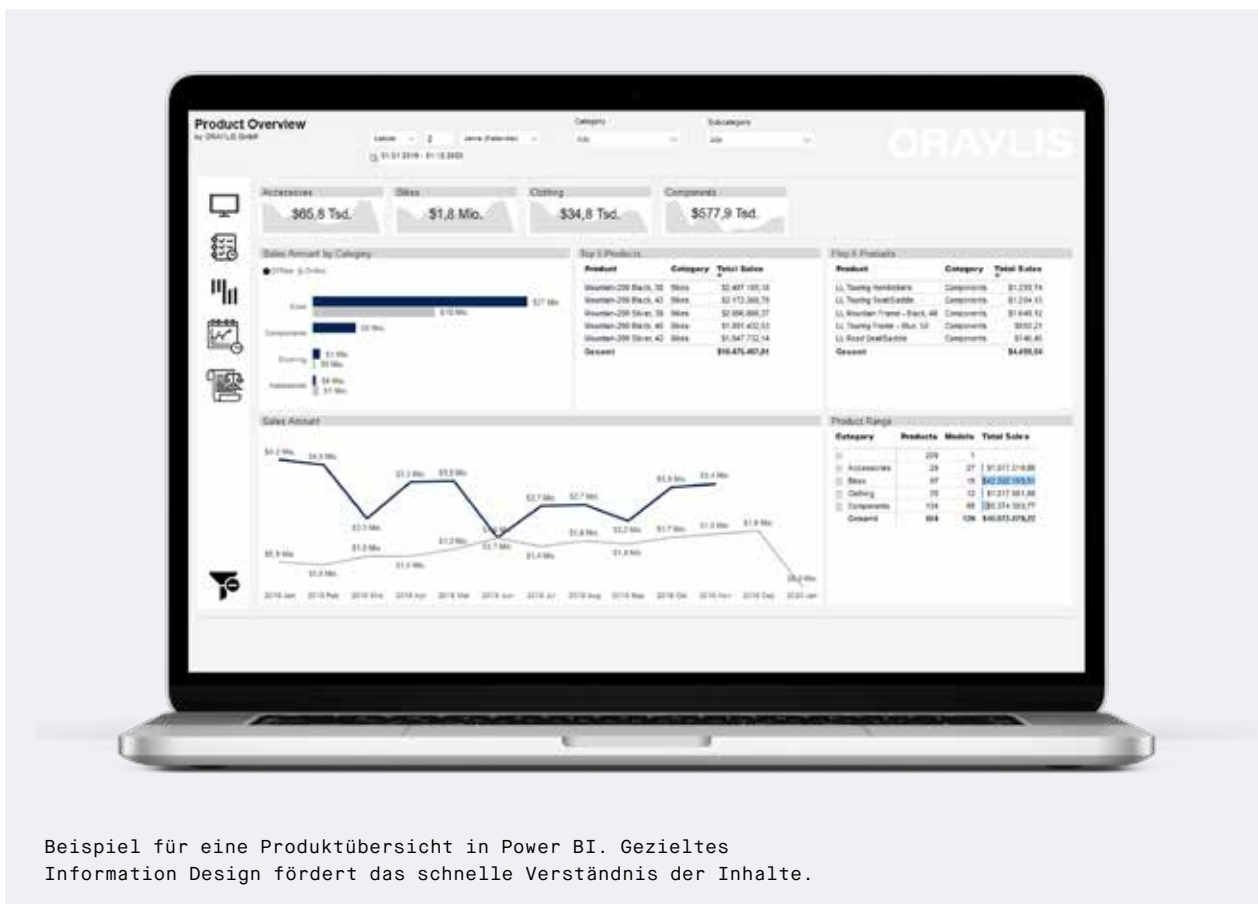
Product Overview
by ORAYLIS GmbH

Letzte 2 Jahre (Kalender)
01.01.2018 - 31.12.2020

Category
Alle

Subcategory
Alle

ORAYLIS

Accessories
$65,8 Tsd.

Bikes
$1,8 Mio.

Clothing
$34,8 Tsd.

Components
$577,9 Tsd.

Sales Amount by Category
Offline Online

Bikes
$27 Mio.
$10 Mio.
Components
$3 Mio.
Clothing
$1 Mio.
$0 Mio.
Accessories
$0 Mio.
$1 Mio.

Top 5 Products

| Product | Category | Total Sales |
|---|---|---|
| Mountain-200 Black, 38 | Bikes | $2.487.195,18 |
| Mountain-200 Black, 42 | Bikes | $2.172.368,78 |
| Mountain-200 Silver, 38 | Bikes | $2.056.866,37 |
| Mountain-200 Black, 46 | Bikes | $1.891.402,53 |
| Mountain-200 Silver, 42 | Bikes | $1.847.732,14 |
| Gesamt | | $10.475.467,81 |

Flop 5 Products

| Product | Category | Total Sales |
|---|---|---|
| LL Touring Handlebars | Components | $1.239,74 |
| LL Touring Seat/Saddle | Components | $1.204,13 |
| LL Mountain Frame - Black, 48 | Components | $1.048,12 |
| LL Touring Frame - Blue, 50 | Components | $932,21 |
| LL Road Seat/Saddle | Components | $746,45 |
| Gesamt | | $4.458,04 |

Sales Amount

$4,2 Mio. $4,0 Mio. $2,1 Mio. $3,5 Mio. $3,5 Mio. $2,7 Mio. $2,7 Mio. $3,5 Mio. $3,4 Mio. $1,9 Mio. $1,7 Mio. $1,5 Mio. $1,2 Mio. $1,6 Mio. $1,4 Mio. $1,6 Mio. $1,7 Mio. $1,5 Mio. $1,5 Mio. $1,6 Mio. $0,9 Mio. $0,5 Mio. $1,0 Mio. $1,4 Mio. $0,0 Mio.

2018 Jan 2018 Feb 2018 Mrz 2018 Apr 2018 Mai 2018 Jun 2018 Jul 2018 Aug 2018 Sep 2018 Okt 2018 Nov 2018 Dez 2020 Jan

Product Range

| Category | Products | Models | Total Sales |
|---|---|---|---|
| | 209 | 1 | |
| Accessories | 29 | 27 | $1.017.218,66 |
| Bikes | 97 | 15 | $42.202.193,51 |
| Clothing | 35 | 12 | $1.017.561,86 |
| Components | 134 | 68 | $5.374.393,77 |
| Gesamt | 504 | 126 | $49.573.278,23 |

Beispiel für eine Produktübersicht in Power BI. Gezieltes Information Design fördert das schnelle Verständnis der Inhalte.